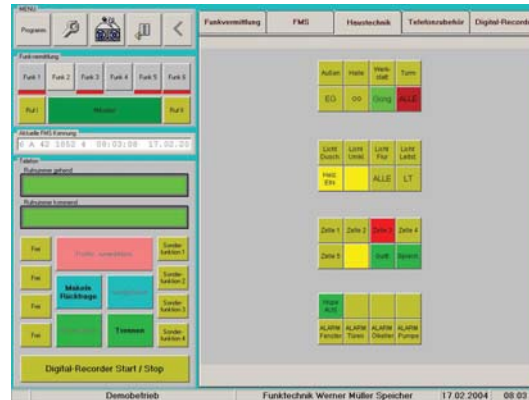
MENU

Programm

Funkvermittlung

Funk 1 Funk 2 Funk 3 Funk 4 Funk 5 Funk 6

Ruf I Monitor Ruf II

Aktuelle FMS Kennung

6 A 42 1852 4 08:03:08 17.02.20

Telefon

Rufnummer gehend

Rufnummer kommend

Frei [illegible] Sonderfunktion 1

Frei Makeln Rückfrage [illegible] Sonderfunktion 2

Frei Sonderfunktion 3

Frei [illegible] Trennen Sonderfunktion 4

Digital-Recorder Start / Stop

Funkvermittlung | FMS | Haustechnik | Telefonzubehör | Digital-Recorder

Außen Halle Werkstatt Turm

EG OG Gang ALLE

Licht Dusch Licht Umkl Licht Flur Licht Leitst

Heiz. Ein ALLE LT

Zelle 1 Zelle 2 Zelle 3 Zelle 4

Zelle 5 Gett Speich

Hupe AUS

ALARM Fenster ALARM Türen ALARM Diebst ALARM Pumpe

Demobetrieb | Funktechnik Werner Müller Speicher | 17.02.2004 | 08:03